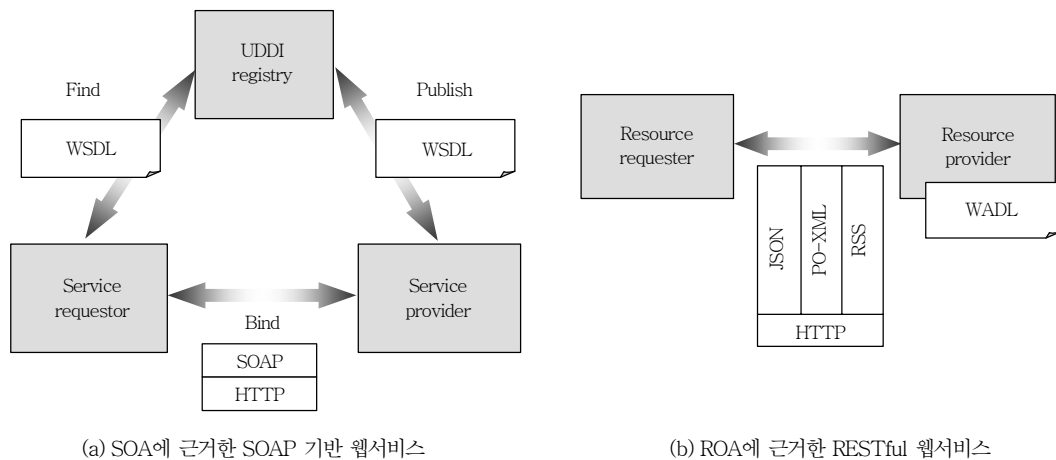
UDDI registry

Find

Publish

WSDL

WSDL

Service requestor

Bind

Service provider

SOAP

HTTP

(a) SOA에 근거한 SOAP 기반 웹서비스

Resource requester

Resource provider

WADL

JSON

PO-XML

RSS

HTTP

(b) ROA에 근거한 RESTful 웹서비스